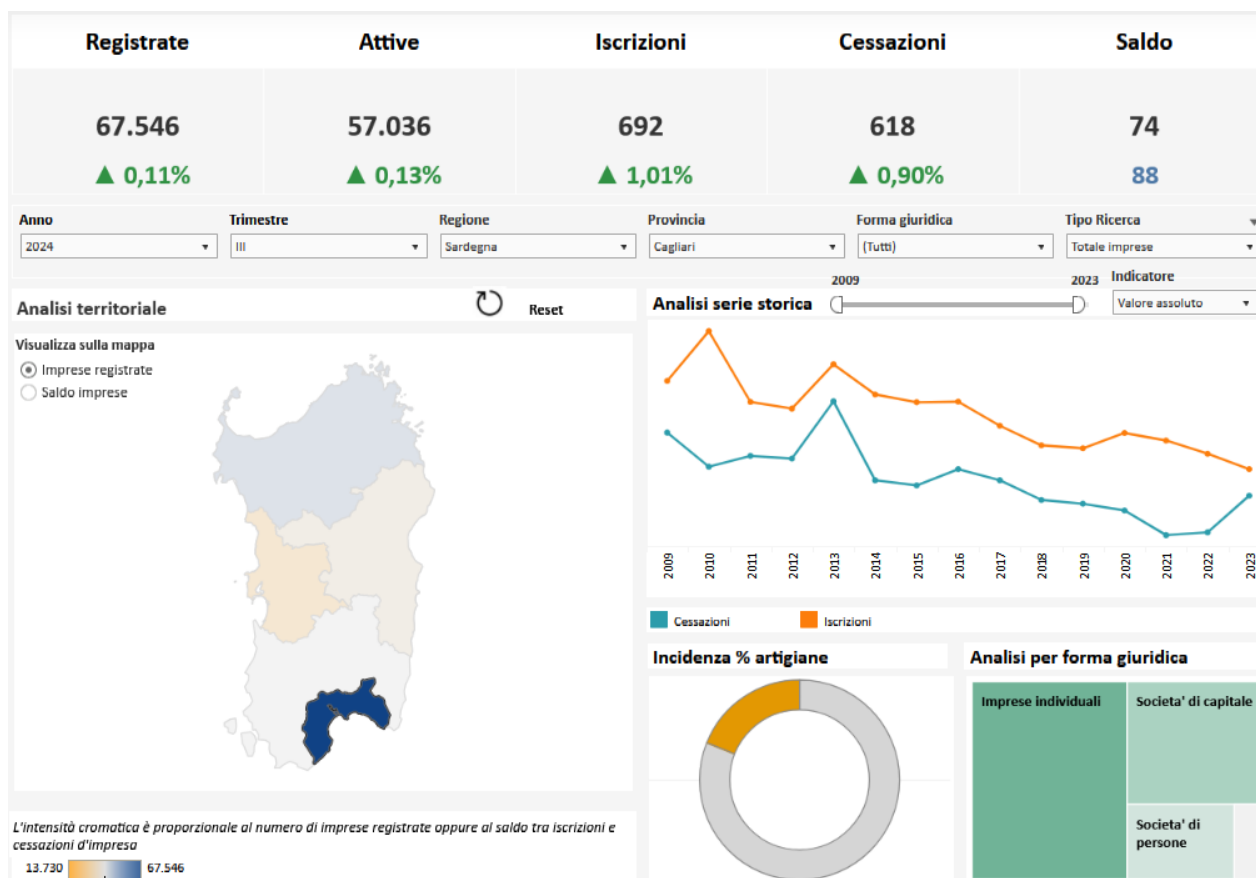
| Registrate | Attive | Iscrizioni | Cessazioni | Saldo |
|---|---|---|---|---|
| 67.546 | 57.036 | 692 | 618 | 74 |
| ▲ 0,11% | ▲ 0,13% | ▲ 1,01% | ▲ 0,90% | 88 |

Anno
2024
Trimestre
III
Regione
Sardegna
Provincia
Cagliari
Forma giuridica
(Tutti)
Tipo Ricerca
Totale imprese

Analisi territoriale
Reset

Visualizza sulla mappa
Imprese registrate
Saldo imprese

L'intensità cromatica è proporzionale al numero di imprese registrate oppure al saldo tra iscrizioni e cessazioni d'impresa
13.730
67.546

Analisi serie storica
2009
2023
Indicatore
Valore assoluto

2009 2010 2011 2012 2013 2014 2015 2016 2017 2018 2019 2020 2021 2022 2023

Cessazioni
Iscrizioni

Incidenza % artigiane

Analisi per forma giuridica
Imprese individuali
Societa' di capitale
Societa' di persone